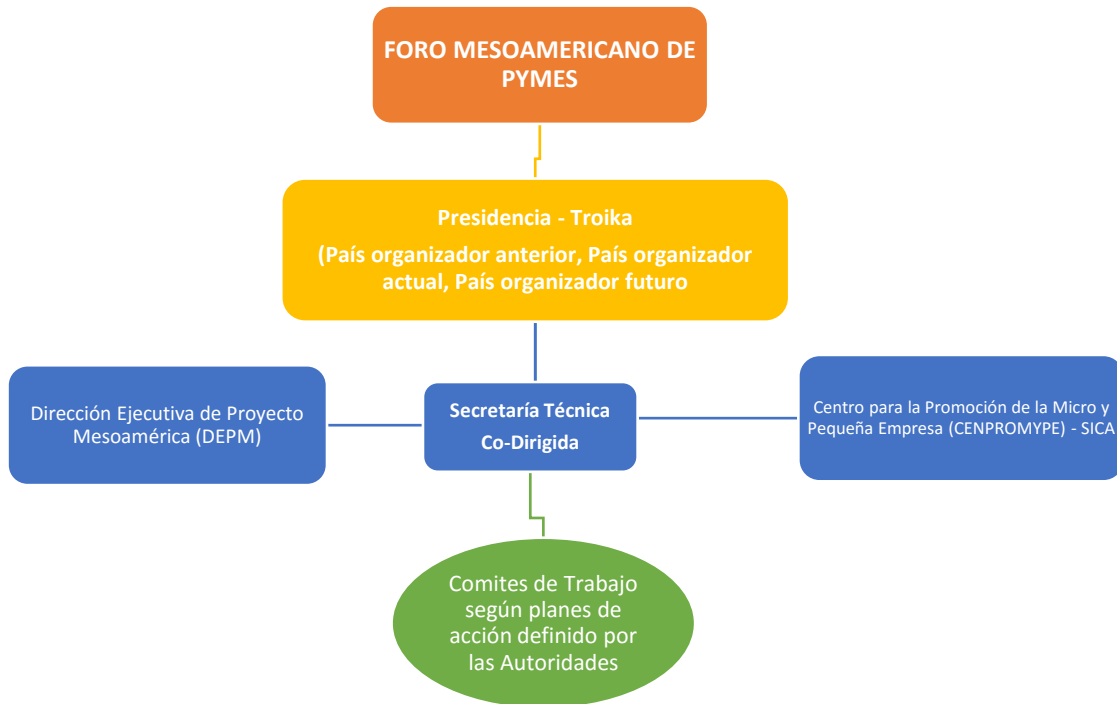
FORO MESOAMERICANO DE PYMES

Presidencia - Troika

(País organizador anterior, País organizador actual, País organizador futuro

Dirección Ejecutiva de Proyecto Mesoamérica (DEPM)

Secretaría Técnica

Co-Dirigida

Centro para la Promoción de la Micro y Pequeña Empresa (CENPROMYPE) - SICA

Comites de Trabajo según planes de acción definido por las Autoridades